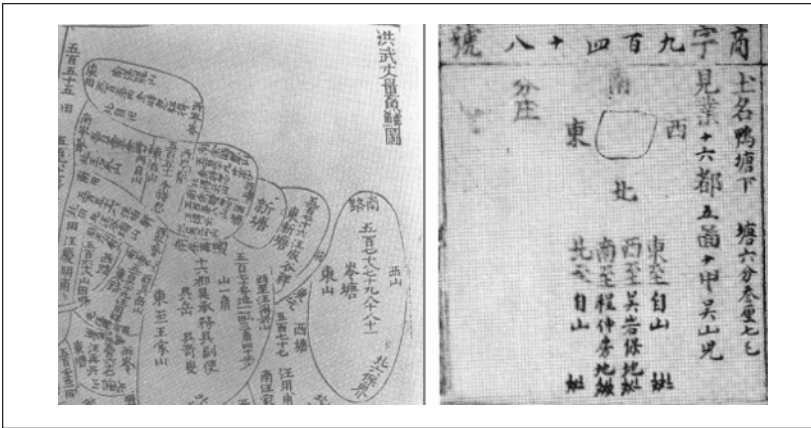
洪武丈量魚鱗圖

五百五十五

新塘

南路

五百七十七八十一

峯塘

東山

西山

西塘

東至王家山

十六都

商字九百四十八號

土名鴨塘下

塘六分叁厘七毛

見業十六都五啚十甲吳山兒

南

西

東

北

分庄

東至自山

西至吳岩保地

南至程仲房地

北至自山